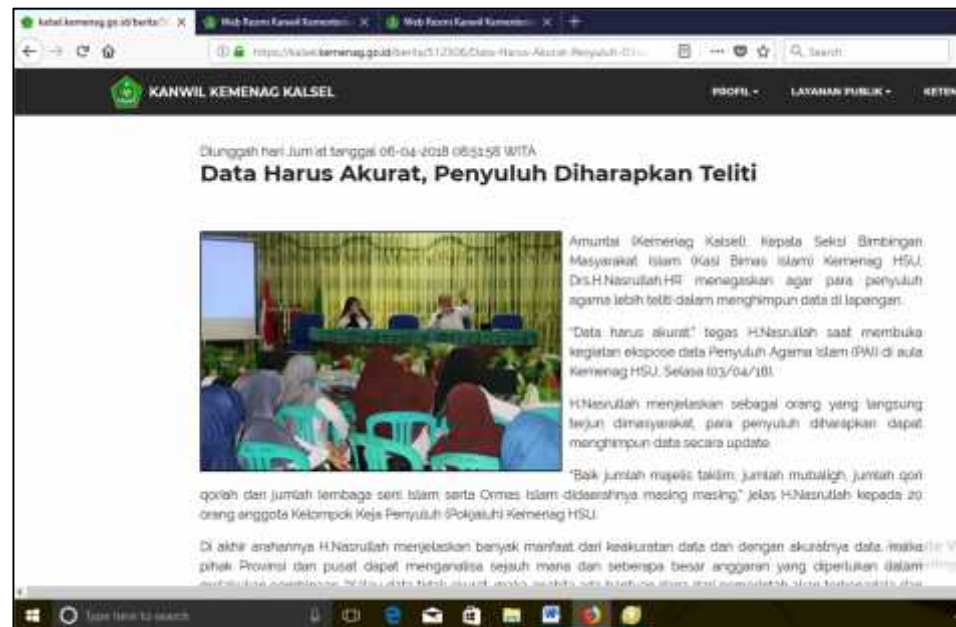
kalsel.kemenag.go.id/berita/ × Web Room Kanwil Kemente × Web Room Kanwil Kemente × +

https://kalsel.kemenag.go.id/berita/512306/Data-Harus-Akurat-Penyuluh-D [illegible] Search

KANWIL KEMENAG KALSEL PROFIL ▾ LAYANAN PUBLIK ▾ KETEN

Diunggah hari Jum'at tanggal 06-04-2018 08:51:58 WITA

Data Harus Akurat, Penyuluh Diharapkan Teliti

Amuntai (Kemenag Kalsel). Kepala Seksi Bimbingan Masyarakat Islam (Kasi Bimas Islam) Kemenag HSU, Drs.H.Nasrullah.HR menegaskan agar para penyuluh agama lebih teliti dalam menghimpun data di lapangan.

"Data harus akurat" tegas H.Nasrullah saat membuka kegiatan ekspose data Penyuluh Agama Islam (PAI) di aula Kemenag HSU, Selasa (03/04/18).

H.Nasrullah menjelaskan sebagai orang yang langsung terjun dimasyarakat, para penyuluh diharapkan dapat menghimpun data secara update.

"Baik jumlah majelis taklim, jumlah mubaligh, jumlah qori qoriah dan jumlah lembaga seni Islam serta Ormas Islam didaerahnya masing masing," jelas H.Nasrullah kepada 20 orang anggota Kelompok Keja Penyuluh (Pokjaluh) Kemenag HSU.

Di akhir arahannya H.Nasrullah menjelaskan banyak manfaat dari keakuratan data dan dengan akuratnya data, maka pihak Provinsi dan pusat dapat menganalisa sejauh mana dan seberapa besar anggaran yang diperlukan dalam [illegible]

Type here to search